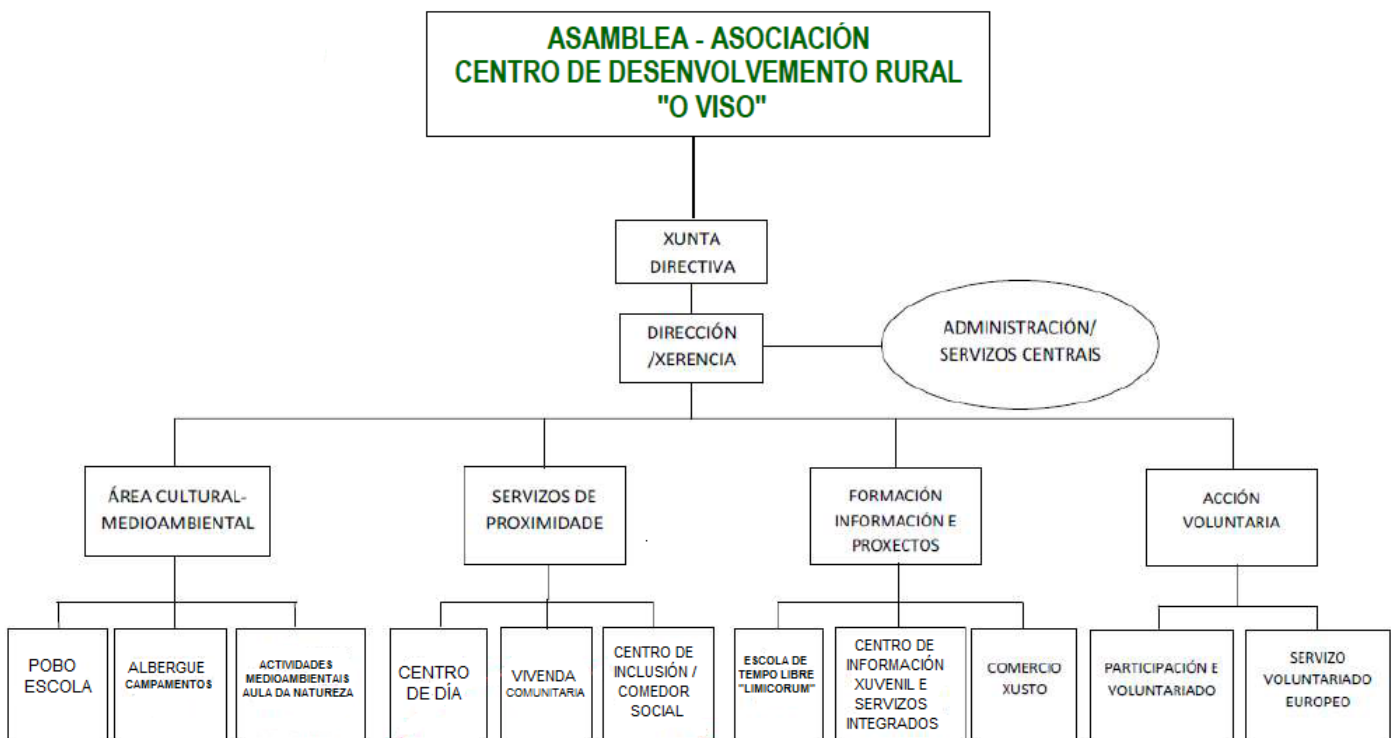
ASAMBLEA - ASOCIACIÓN
CENTRO DE DESENVOLVEMENTO RURAL
"O VISO"

XUNTA DIRECTIVA

DIRECCIÓN /XERENCIA

ADMINISTRACIÓN/ SERVIZOS CENTRAIS

ÁREA CULTURAL-MEDIOAMBIENTAL

POBO ESCOLA

ALBERGUE CAMPAMENTOS

ACTIVIDADES MEDIOAMBIENTAIS AULA DA NATUREZA

SERVIZOS DE PROXIMIDADE

CENTRO DE DÍA

VIVENDA COMUNITARIA

CENTRO DE INCLUSIÓN / COMEDOR SOCIAL

FORMACIÓN INFORMACIÓN E PROXECTOS

ESCOLA DE TEMPO LIBRE "LIMICORUM"

CENTRO DE INFORMACIÓN XUVENIL E SERVIZOS INTEGRADOS

COMERCIO XUSTO

ACCIÓN VOLUNTARIA

PARTICIPACIÓN E VOLUNTARIADO

SERVIZO VOLUNTARIADO EUROPEO